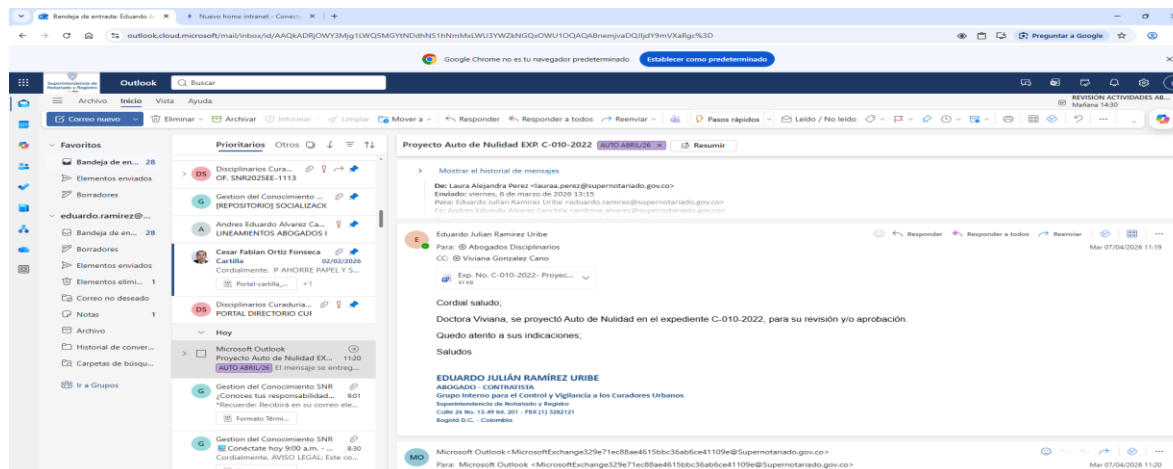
Bandeja de entrada: Eduardo A ×
Nuevo home intranet - Conect ×
+

outlook.cloud.microsoft/mail/inbox/id/AAQkADRjOWY3Mjg1LWQ5MGYtNDdhNS1hNmMxLWU3YWZkNGQxOWU1OQAQABnemjvaDQjljdY9mVXaRgc%3D

Preguntar a Google

Google Chrome no es tu navegador predeterminado
Establecer como predeterminado

Superintendencia de Notariado y Registro
Outlook
Buscar

REVISIÓN ACTIVIDADES AB...
Mañana 14:30

Archivo Inicio Vista Ayuda

Correo nuevo
Eliminar
Archivar
Informar
Limpiar
Mover a
Responder
Responder a todos
Reenviar
Pasos rápidos
Leído / No leído

Favoritos
Bandeja de en... 28
Elementos enviados
Borradores
eduardo.ramirez@...
Bandeja de en... 28
Borradores
Elementos enviados
Elementos elimi... 1
Correo no deseado
Notas 1
Archivo
Historial de conver...
Carpetas de búsqu...
Ir a Grupos

Prioritarios Otros

DS Disciplinarios Cura...
OF. SNR2025EE-1113

G Gestion del Conocimiento ...
[REPOSITORIO] SOCIALIZACK

A Andres Eduardo Alvarez Ca...
LINEAMIENTOS ABOGADOS I

Cesar Fabian Ortiz Fonseca
Cartilla 02/02/2026
Cordialmente. P AHORRE PAPEL Y S...
Portal-cartilla_... +1

DS Disciplinarios Curaduria...
PORTAL DIRECTORIO CUI

Hoy

Microsoft Outlook
Proyecto Auto de Nulidad EX... 11:20
AUTO ABRIL/26 El mensaje se entreg...

G Gestion del Conocimiento SNR
¿Conoces tus responsabilidad... 9:01
*Recuerde: Recibirá en su correo ele...
Formato Térmi...

G Gestion del Conocimiento SNR
Conéctate hoy 9:00 a.m. - ... 8:30
Cordialmente, AVISO LEGAL: Este co...

Proyecto Auto de Nulidad EXP. C-010-2022 AUTO ABRIL/26 × Resumir

Mostrar el historial de mensajes

De: Laura Alejandra Perez <lauraa.perez@supernotariado.gov.co>
Enviado: viernes, 6 de marzo de 2026 13:15
Para: Eduardo Julian Ramirez Uribe <eduardo.ramirez@supernotariado.gov.co>
CC: Andres Eduardo Alvarez Canchila <andrese.alvarez@supernotariado.gov.co>

E Eduardo Julian Ramirez Uribe
Para: Abogados Disciplinarios
CC: Viviana Gonzalez Cano
Responder Responder a todos Reenviar
Mar 07/04/2026 11:19

Exp. No. C-010-2022- Proyec...
61 KB

Cordial saludo,

Doctora Viviana, se proyectó Auto de Nulidad en el expediente C-010-2022, para su revisión y/o aprobación.

Quedo atento a sus indicaciones;

Saludos

EDUARDO JULIÁN RAMÍREZ URIBE
ABOGADO - CONTRATISTA
Grupo Interno para el Control y Vigilancia a los Curadores Urbanos
Superintendencia de Notariado y Registro
Calle 26 No. 13-49 Int. 201 - PBX (1) 3282121
Bogotá D.C. - Colombia

MO Microsoft Outlook<MicrosoftExchange329e71ec88ae4615bbc36ab6ce41109e@Supernotariado.gov.co>
Para: Microsoft Outlook <MicrosoftExchange329e71ec88ae4615bbc36ab6ce41109e@Supernotariado.gov.co>
Mar 07/04/2026 11:20